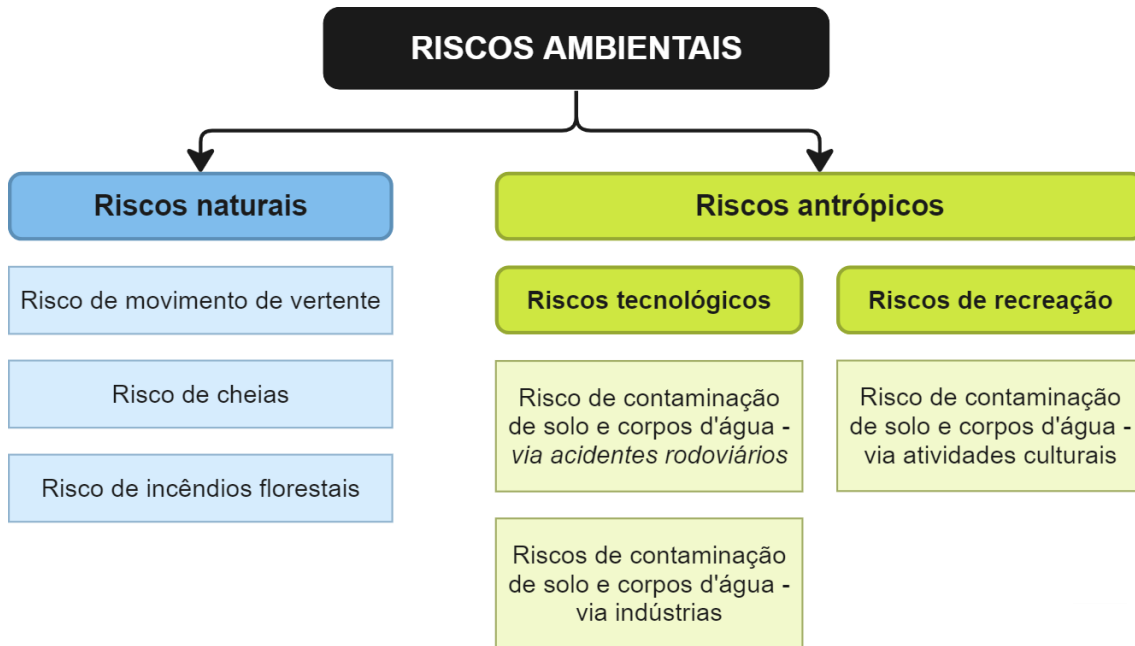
RISCOS AMBIENTAIS

Riscos naturais

Risco de movimento de vertente

Risco de cheias

Risco de incêndios florestais

Riscos antrópicos

Riscos tecnológicos

Risco de contaminação de solo e corpos d'água - via acidentes rodoviários

Riscos de contaminação de solo e corpos d'água - via indústrias

Riscos de recreação

Risco de contaminação de solo e corpos d'água - via atividades culturais